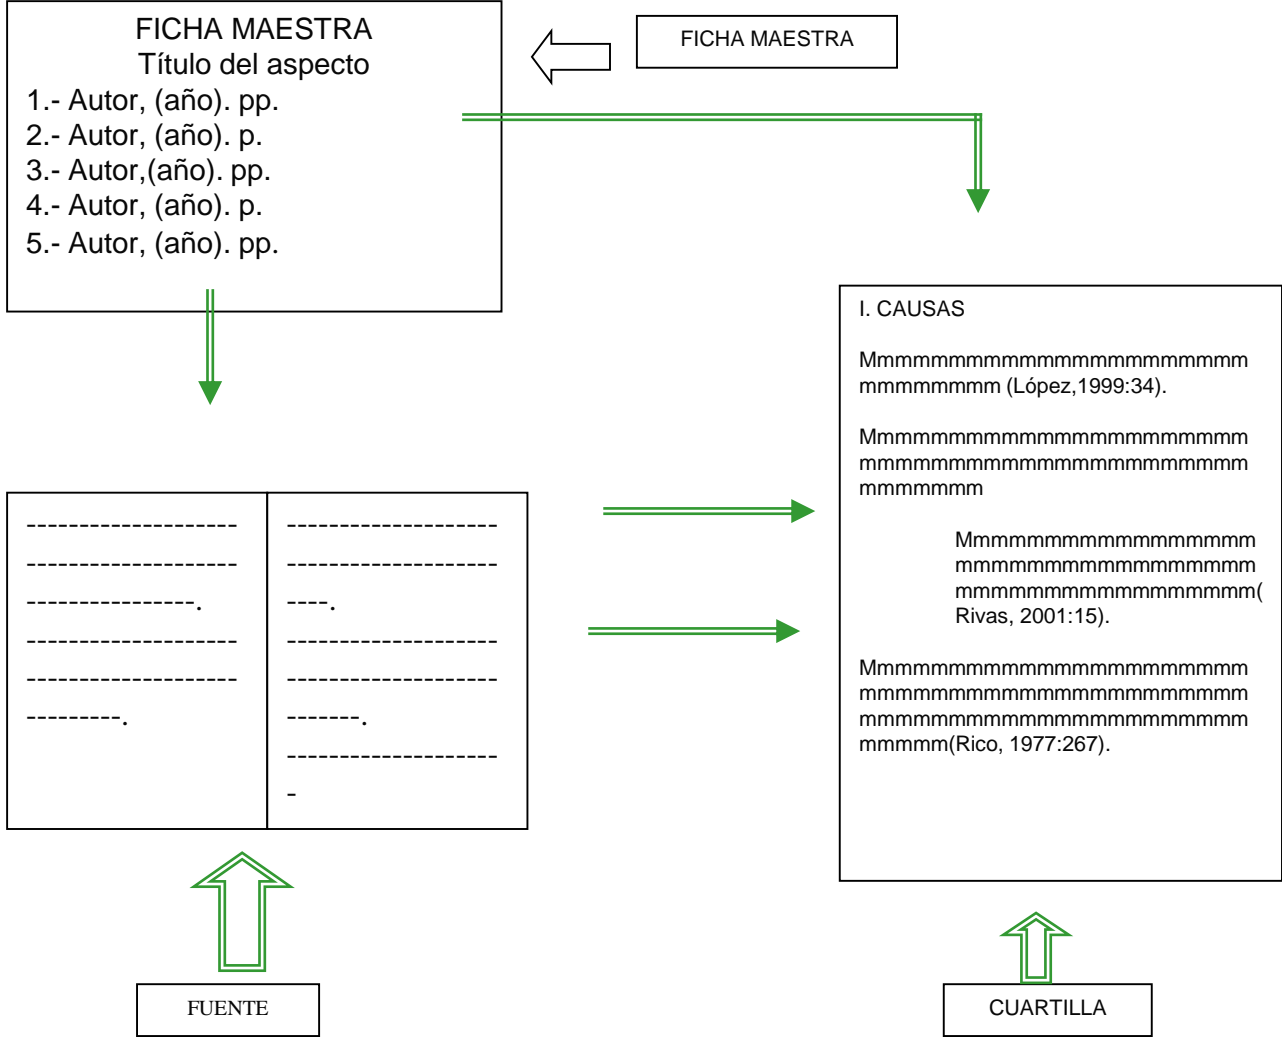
FICHA MAESTRA
Título del aspecto
1.- Autor, (año). pp.
2.- Autor, (año). p.
3.- Autor,(año). pp.
4.- Autor, (año). p.
5.- Autor, (año). pp.

FICHA MAESTRA

I. CAUSAS

Mmmmmmmmmmmmmmmmmmmmmmm mmmmmmmm (López,1999:34).

Mmmmmmmmmmmmmmmmmmmmmmm mmmmmmmmmmmmmmmmmmmmmmm mmmmmmm

Mmmmmmmmmmmmmmmmm mmmmmmmmmmmmmmmmm mmmmmmmmmmmmmmmmm( Rivas, 2001:15).

Mmmmmmmmmmmmmmmmmmmmmmm mmmmmmmmmmmmmmmmmmmmmmm mmmmmmmmmmmmmmmmmmmmmmm mmmmm(Rico, 1977:267).

--------------------
--------------------
----------------.
--------------------
--------------------
---------.

--------------------
--------------------
----.
--------------------
--------------------
-------.
--------------------
-

FUENTE

CUARTILLA